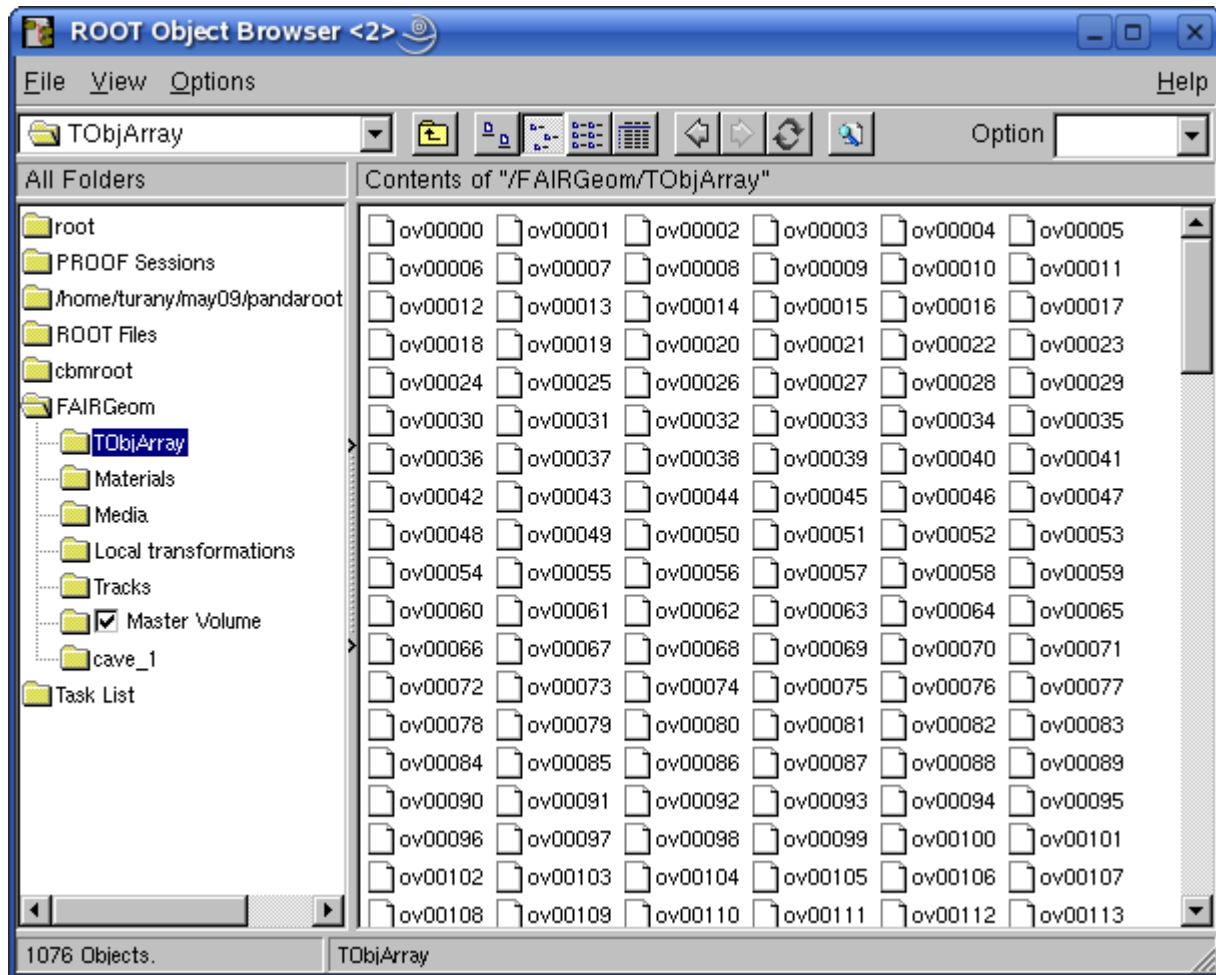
ROOT Object Browser <2>

File View Options Help

TObjArray

Option

All Folders

Contents of "/FAIRGeom/TObjArray"

root
PROOF Sessions
/home/turany/may09/pandaroot
ROOT Files
cbmroot
FAIRGeom
TObjArray
Materials
Media
Local transformations
Tracks
Master Volume
cave_1
Task List

ov00000 ov00001 ov00002 ov00003 ov00004 ov00005
ov00006 ov00007 ov00008 ov00009 ov00010 ov00011
ov00012 ov00013 ov00014 ov00015 ov00016 ov00017
ov00018 ov00019 ov00020 ov00021 ov00022 ov00023
ov00024 ov00025 ov00026 ov00027 ov00028 ov00029
ov00030 ov00031 ov00032 ov00033 ov00034 ov00035
ov00036 ov00037 ov00038 ov00039 ov00040 ov00041
ov00042 ov00043 ov00044 ov00045 ov00046 ov00047
ov00048 ov00049 ov00050 ov00051 ov00052 ov00053
ov00054 ov00055 ov00056 ov00057 ov00058 ov00059
ov00060 ov00061 ov00062 ov00063 ov00064 ov00065
ov00066 ov00067 ov00068 ov00069 ov00070 ov00071
ov00072 ov00073 ov00074 ov00075 ov00076 ov00077
ov00078 ov00079 ov00080 ov00081 ov00082 ov00083
ov00084 ov00085 ov00086 ov00087 ov00088 ov00089
ov00090 ov00091 ov00092 ov00093 ov00094 ov00095
ov00096 ov00097 ov00098 ov00099 ov00100 ov00101
ov00102 ov00103 ov00104 ov00105 ov00106 ov00107
ov00108 ov00109 ov00110 ov00111 ov00112 ov00113

1076 Objects.
TObjArray